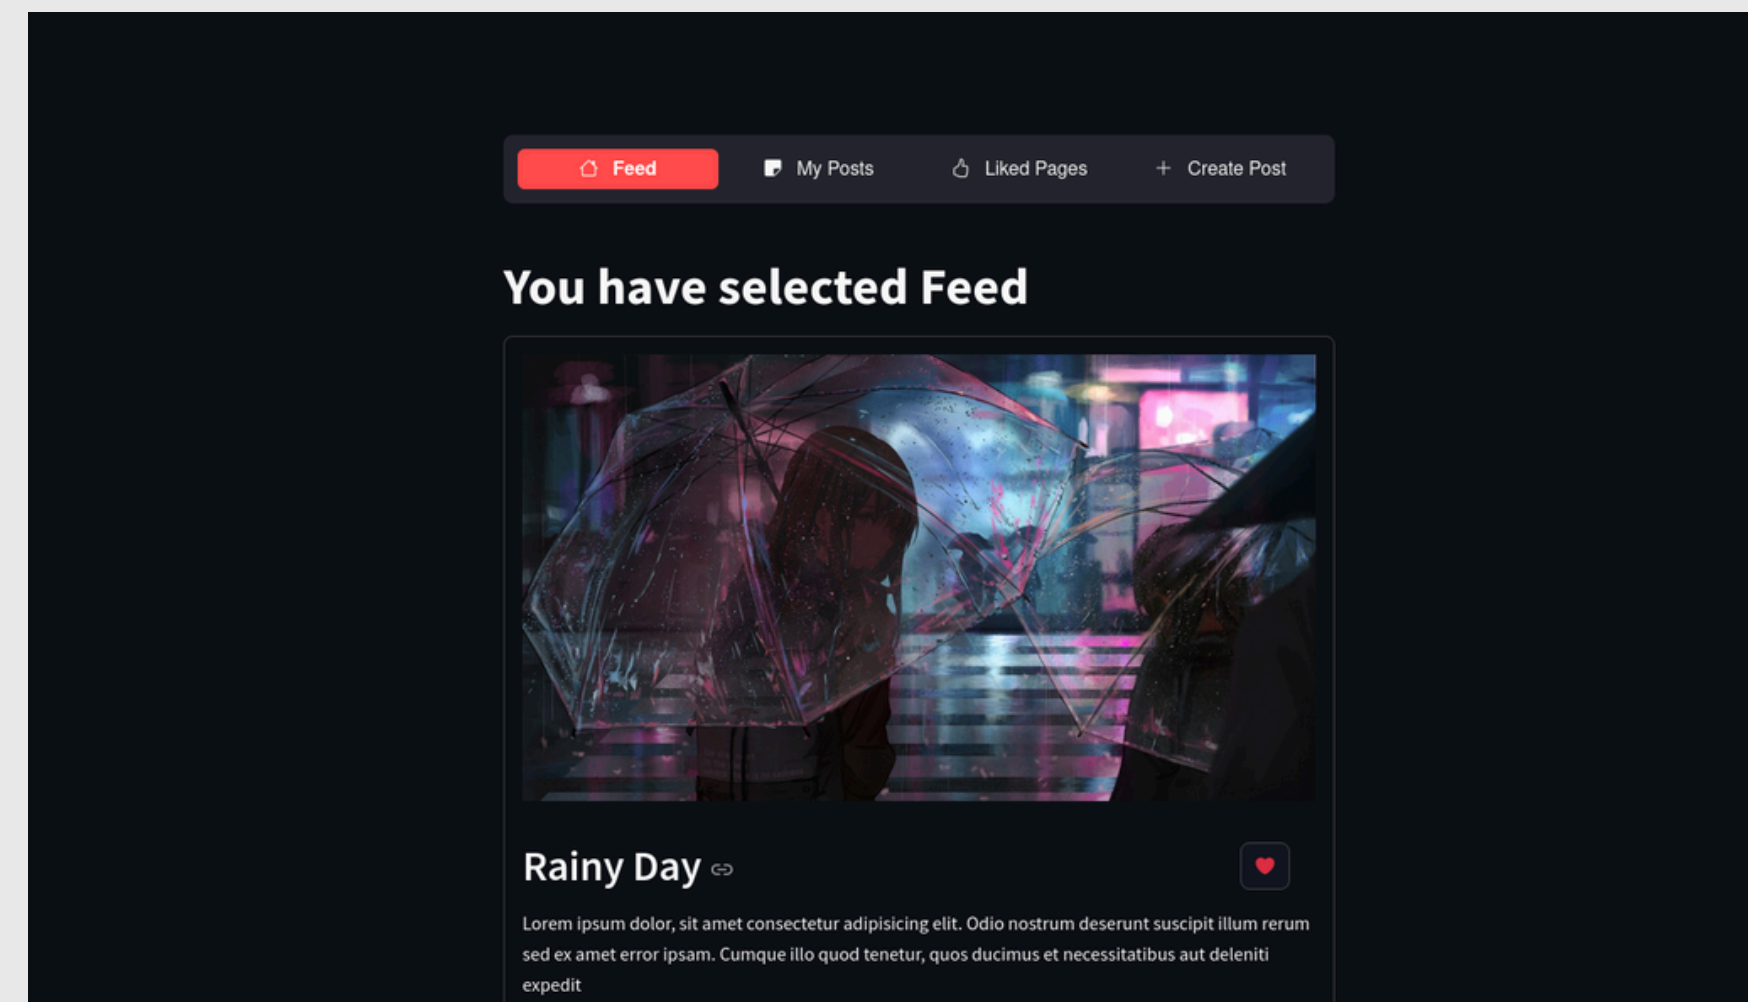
Feed My Posts Liked Pages + Create Post

You have selected Feed

Rainy Day

Lorem ipsum dolor, sit amet consectetur adipisicing elit. Odio nostrum deserunt suscipit illum rerum sed ex amet error ipsam. Cumque illo quod tenetur, quos ducimus et necessitatibus aut deleniti expedit